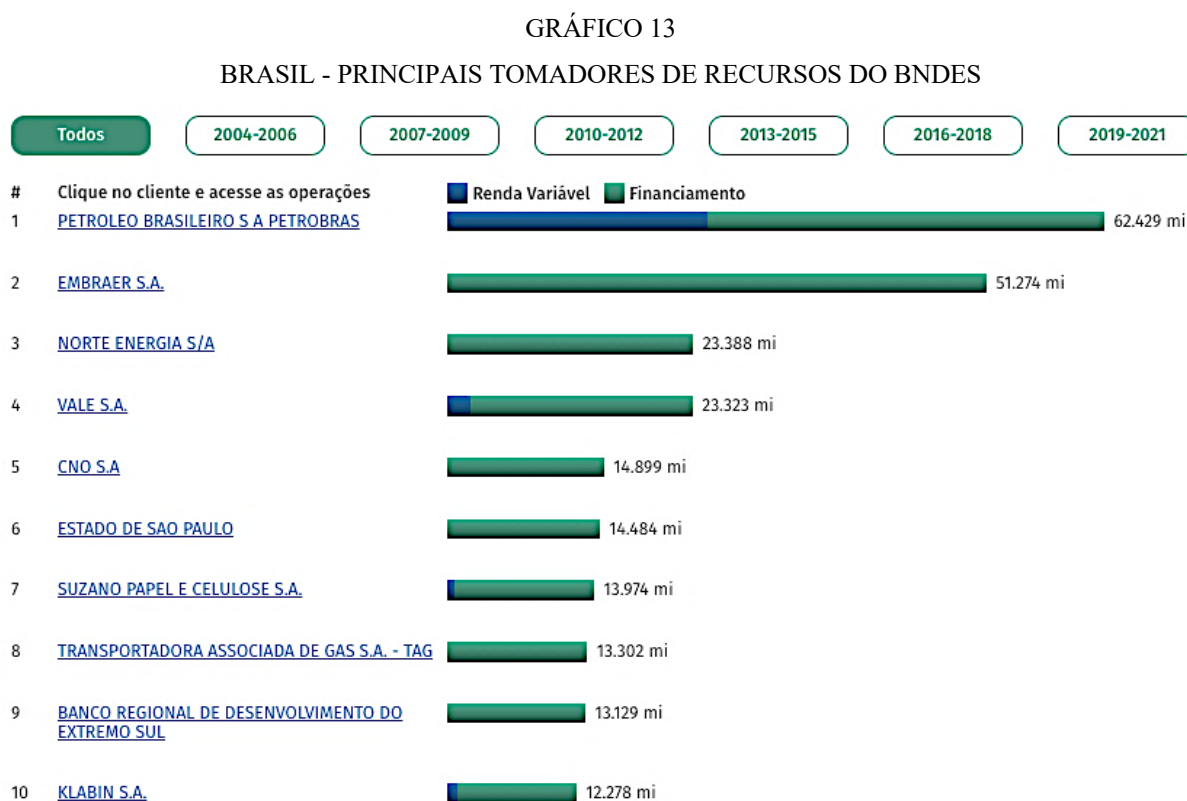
GRÁFICO 13

BRASIL - PRINCIPAIS TOMADORES DE RECURSOS DO BNDES

Todos | 2004-2006 | 2007-2009 | 2010-2012 | 2013-2015 | 2016-2018 | 2019-2021

| # | Clique no cliente e acesse as operações | Renda Variável / Financiamento |
|---|---|---|
| 1 | PETROLEO BRASILEIRO S A PETROBRAS | 62.429 mi |
| 2 | EMBRAER S.A. | 51.274 mi |
| 3 | NORTE ENERGIA S/A | 23.388 mi |
| 4 | VALE S.A. | 23.323 mi |
| 5 | CNO S.A | 14.899 mi |
| 6 | ESTADO DE SAO PAULO | 14.484 mi |
| 7 | SUZANO PAPEL E CELULOSE S.A. | 13.974 mi |
| 8 | TRANSPORTADORA ASSOCIADA DE GAS S.A. - TAG | 13.302 mi |
| 9 | BANCO REGIONAL DE DESENVOLVIMENTO DO EXTREMO SUL | 13.129 mi |
| 10 | KLABIN S.A. | 12.278 mi |